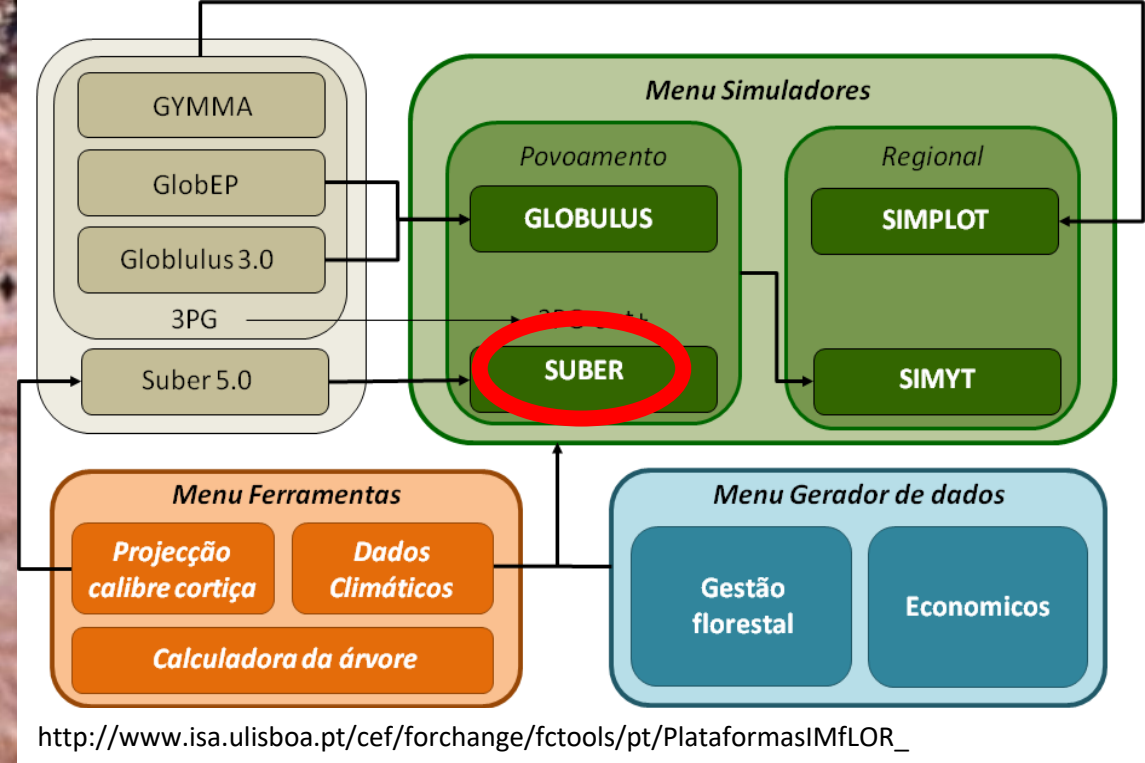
GYMMA

GlobEP

Globlulus 3.0

3PG

Suber 5.0

Menu Simuladores

Povoamento

GLOBULUS

3PG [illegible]

SUBER

Regional

SIMPLOT

SIMYT

Menu Ferramentas

Projecção calibre cortiça

Dados Climáticos

Calculadora da árvore

Menu Gerador de dados

Gestão florestal

Economicos

http://www.isa.ulisboa.pt/cef/forchange/fctools/pt/PlataformasIMfLOR_